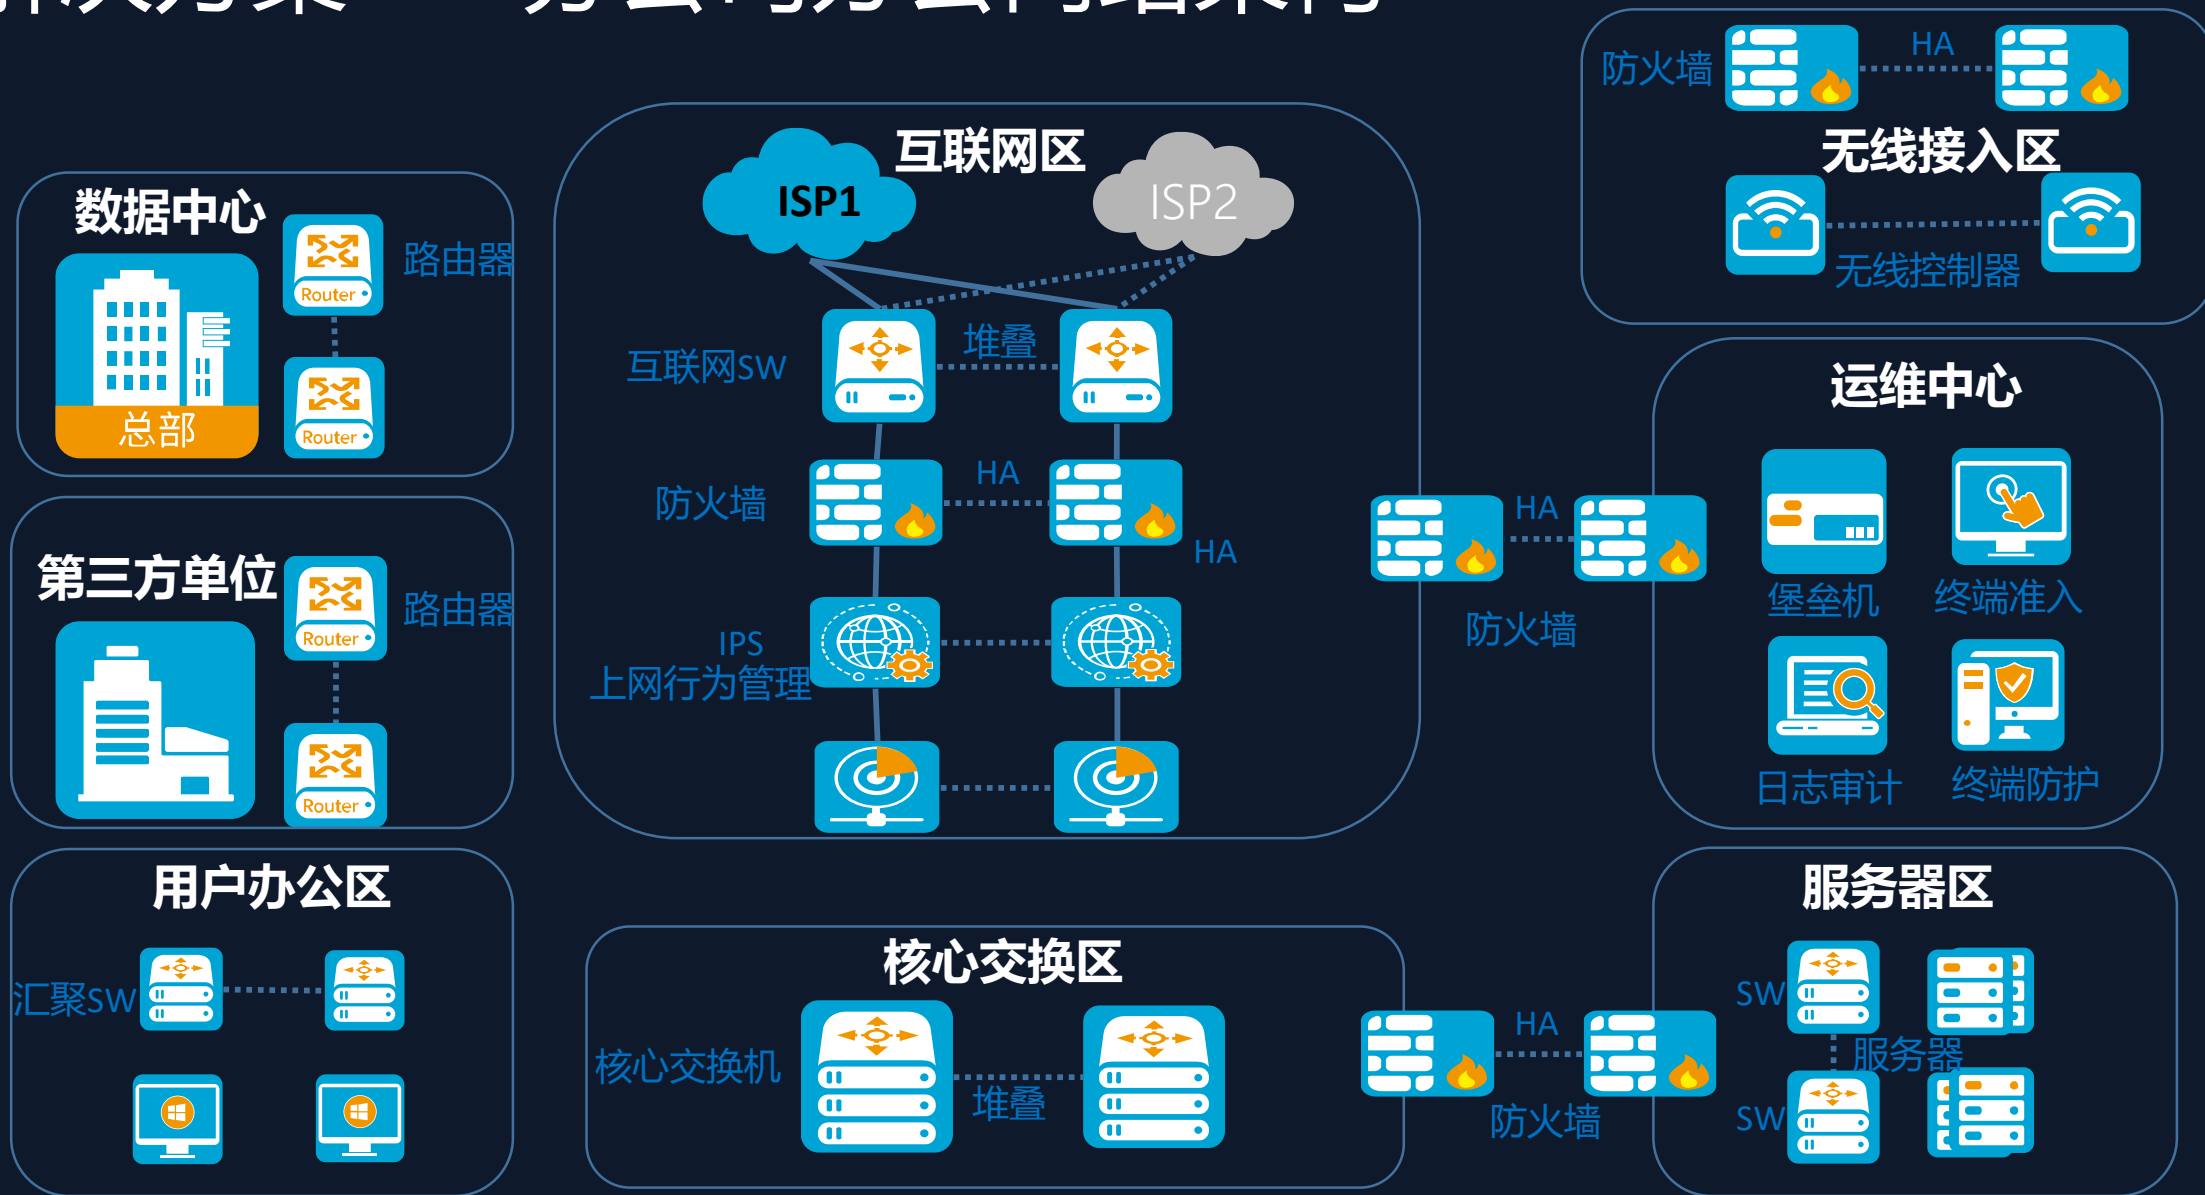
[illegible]

数据中心

Router

路由器

Router

总部

第三方单位

Router

路由器

Router

用户办公区

汇聚SW

互联网区

ISP1

ISP2

互联网SW

堆叠

防火墙

HA

HA

IPS
上网行为管理

核心交换区

核心交换机

堆叠

防火墙

HA

无线接入区

无线控制器

HA

防火墙

运维中心

堡垒机

终端准入

日志审计

终端防护

HA

防火墙

服务器区

SW

服务器

SW